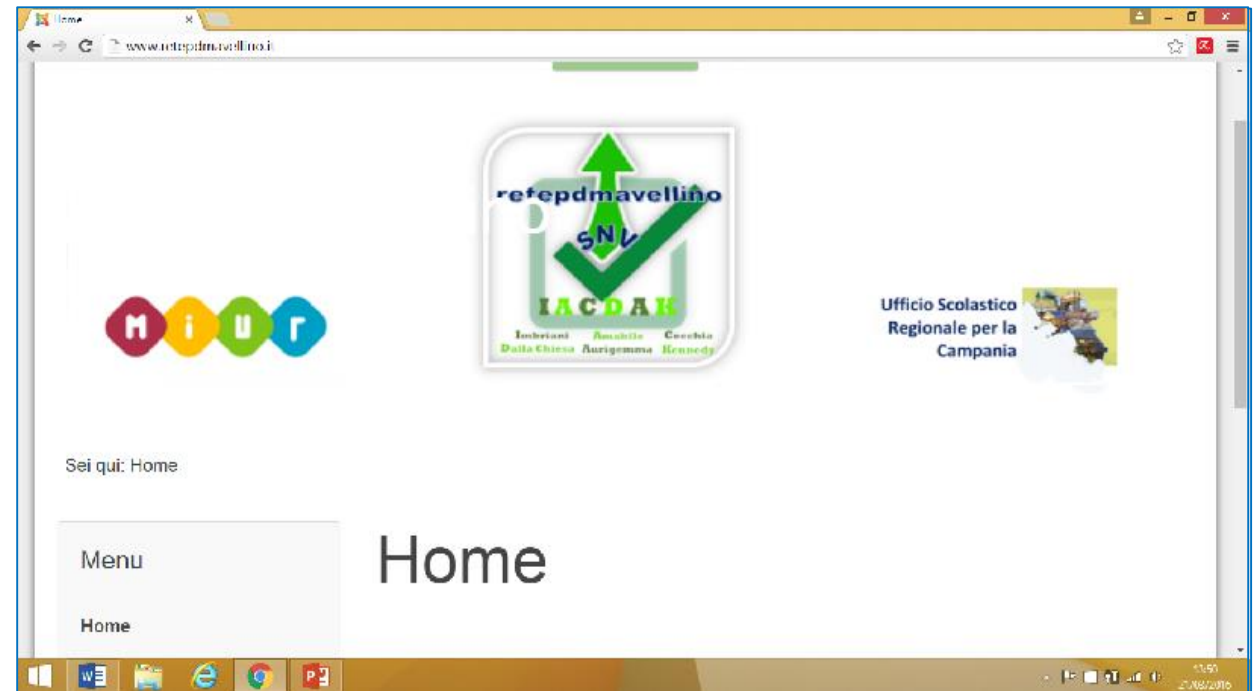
Home ×

www.retepdmavellino.it

miur

retepdmavellino

SNV

IACDAK

Imbriani Amabile Cocchia
Dalla Chiesa Aurigemma Kennedy

Ufficio Scolastico Regionale per la Campania

Sei qui: Home

Menu

Home

Home

13:50
27/08/2016